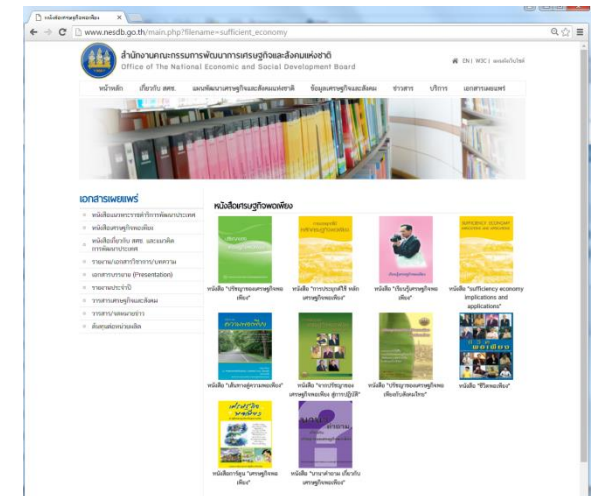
หนังสือเศรษฐกิจพอเพียง ×

www.nesdb.go.th/main.php?filename=sufficient_economy

สำนักงานคณะกรรมการพัฒนาการเศรษฐกิจและสังคมแห่งชาติ
Office of The National Economic and Social Development Board

EN | W3C | ผังเว็บไซต์

หน้าหลัก เกี่ยวกับ สศช. แผนพัฒนาเศรษฐกิจและสังคมแห่งชาติ ข้อมูลเศรษฐกิจและสังคม ข่าวสาร บริการ เอกสารเผยแพร่

เอกสารเผยแพร่

หนังสือแนวทางการทำโครงการพัฒนาประเทศ
หนังสือเศรษฐกิจพอเพียง
หนังสือเกี่ยวกับ สศช. และแนวคิดการพัฒนาประเทศ
รายงาน/เอกสารวิชาการ/บทความ
เอกสารการบรรยาย (Presentation)
รายงานประจำปี
วารสารเศรษฐกิจและสังคม
วารสาร/จดหมายข่าว
ติดต่อขอหน่วยผลิต

หนังสือเศรษฐกิจพอเพียง

หนังสือ "ปรัชญาของเศรษฐกิจพอเพียง"

หนังสือ "การประยุกต์ใช้ หลักเศรษฐกิจพอเพียง"

หนังสือ "เรียนรู้เศรษฐกิจพอเพียง"

หนังสือ "sufficiency economy implications and applications"

หนังสือ "เส้นทางสู่ความพอเพียง"

หนังสือ "จากปรัชญาของเศรษฐกิจพอเพียง สู่การปฏิบัติ"

หนังสือ "ปรัชญาของเศรษฐกิจพอเพียงกับสังคมไทย"

หนังสือ "ชีวิตพอเพียง"

หนังสือการ์ตูน "เศรษฐกิจพอเพียง"

หนังสือ "นานาคำถาม เกี่ยวกับเศรษฐกิจพอเพียง"